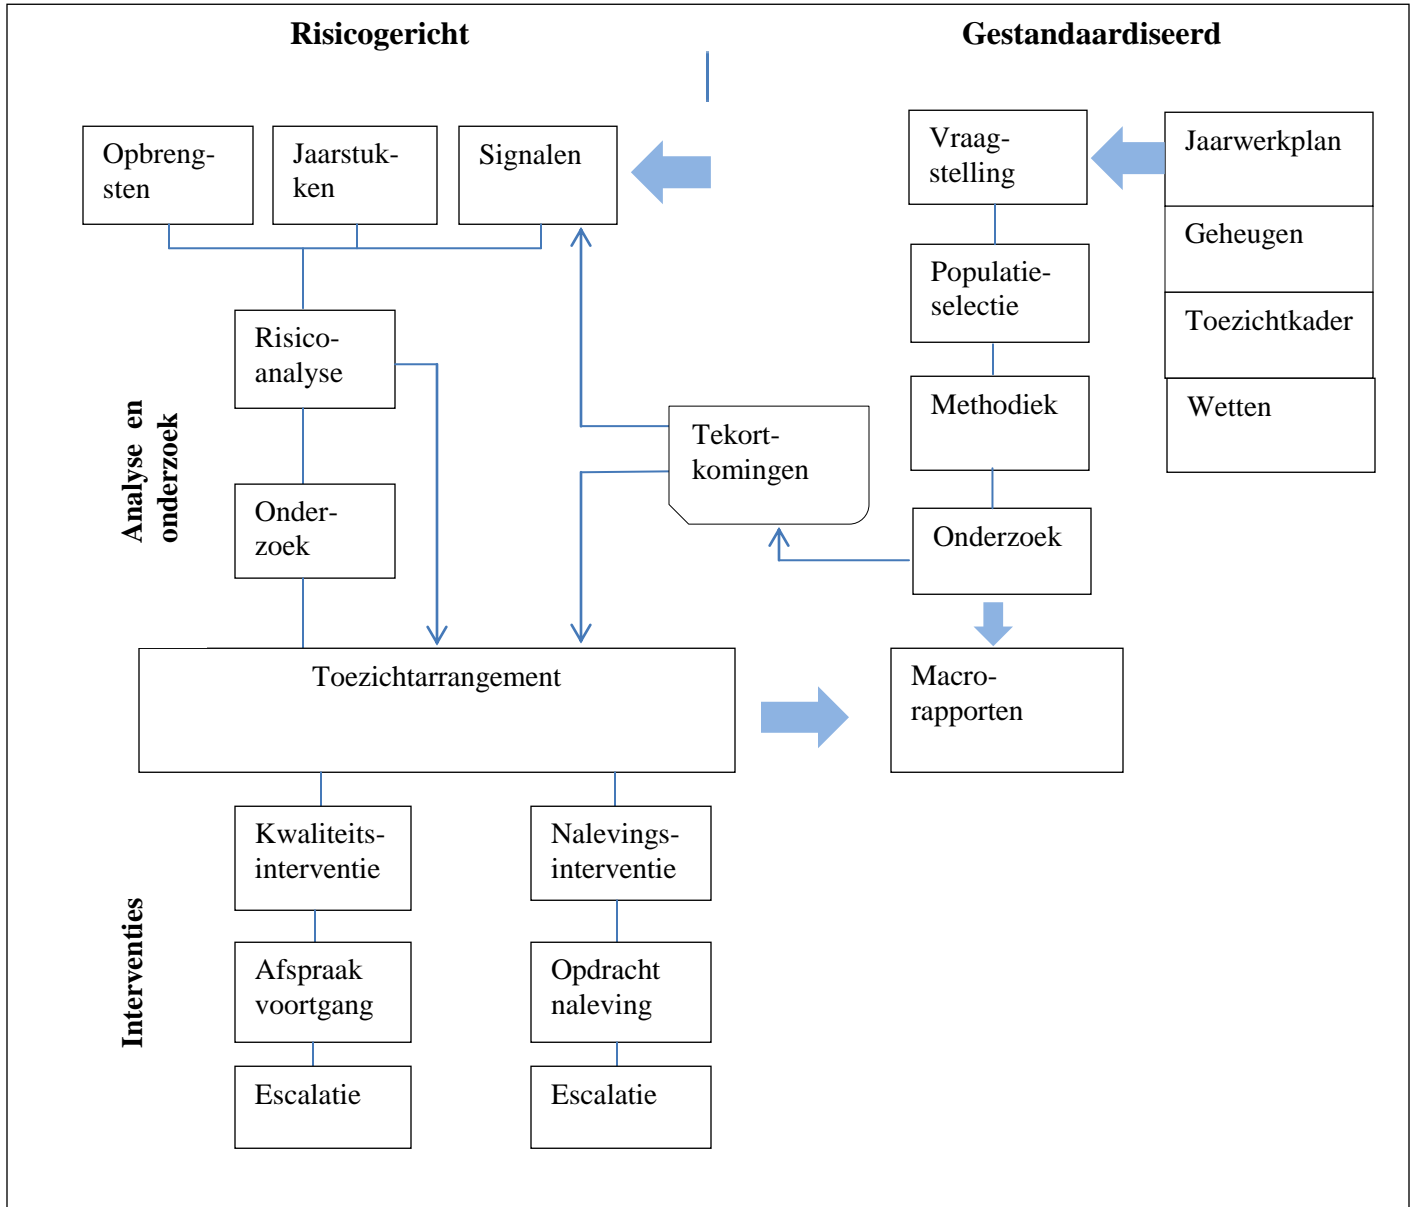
Risicogericht

Gestandaardiseerd

Opbrengsten

Jaarstukken

Signalen

Vraagstelling

Jaarwerkplan

Geheugen

Toezichtkader

Wetten

Populatieselectie

Methodiek

Risicoanalyse

Analyse en onderzoek

Tekortkomingen

Onderzoek

Onderzoek

Toezichtarrangement

Macrorapporten

Kwaliteitsinterventie

Nalevingsinterventie

Interventies

Afspraak voortgang

Opdracht naleving

Escalatie

Escalatie